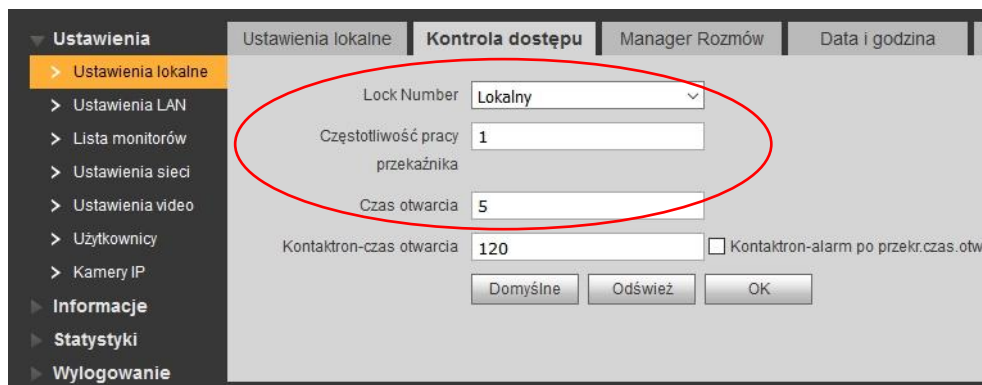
Ustawienia
> Ustawienia lokalne
> Ustawienia LAN
> Lista monitorów
> Ustawienia sieci
> Ustawienia video
> Użytkownicy
> Kamery IP
Informacje
Statystyki
Wylogowanie

Ustawienia lokalne | Kontrola dostępu | Manager Rozmów | Data i godzina

Lock Number Lokalny

Częstotliwość pracy przekaźnika 1

Czas otwarcia 5

Kontaktron-czas otwarcia 120 Kontaktron-alarm po przekr.czas.otw

Domyślne Odśwież OK